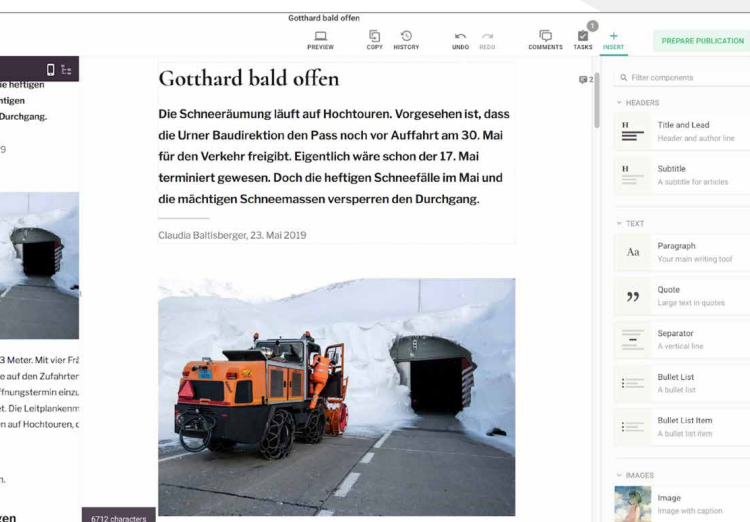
Gotthard bald offen

PREVIEW COPY HISTORY UNDO REDO COMMENTS 1 TASKS INSERT PREPARE PUBLICATION

e heftigen
tigen
Durchgang.

9

3 Meter. Mit vier F
e auf den Zufahrter
fnungstermin einzu
t. Die Leitplankenm
n auf Hochtouren, c

n.

ren

6712 characters

Gotthard bald offen

2

Die Schneeräumung läuft auf Hochtouren. Vorgesehen ist, dass die Urner Baudirektion den Pass noch vor Auffahrt am 30. Mai für den Verkehr freigibt. Eigentlich wäre schon der 17. Mai terminiert gewesen. Doch die heftigen Schneefälle im Mai und die mächtigen Schneemassen versperren den Durchgang.

Claudia Baltisberger, 23. Mai 2019

Filter components

HEADERS

Title and Lead
Header and author line

Subtitle
A subtitle for articles

TEXT

Aa
Paragraph
Your main writing tool

Quote
Large text in quotes

Separator
A vertical line

Bullet List
A bullet list

Bullet List Item
A bullet list item

IMAGES

Image
Image with caption